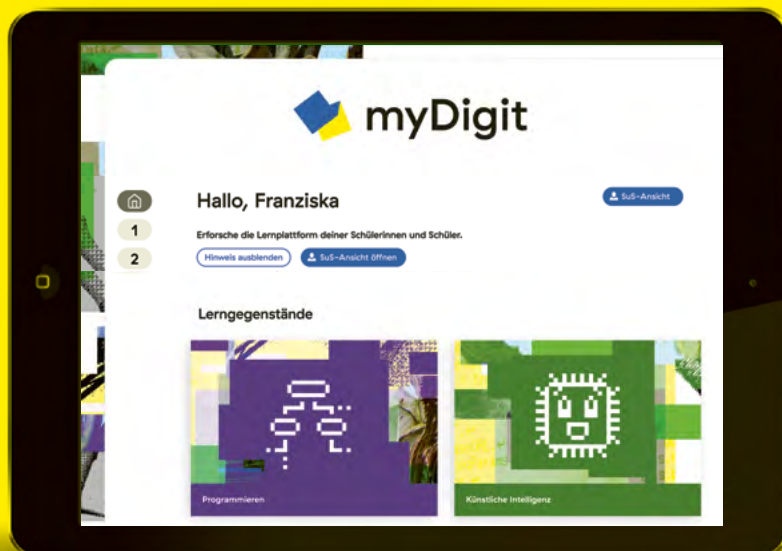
myDigit

1

2

Hallo, Franziska

SuS-Ansicht

Erforsche die Lernplattform deiner Schülerinnen und Schüler.

Hinweis ausblenden

SuS-Ansicht öffnen

Lerngegenstände

Programmieren

Künstliche Intelligenz